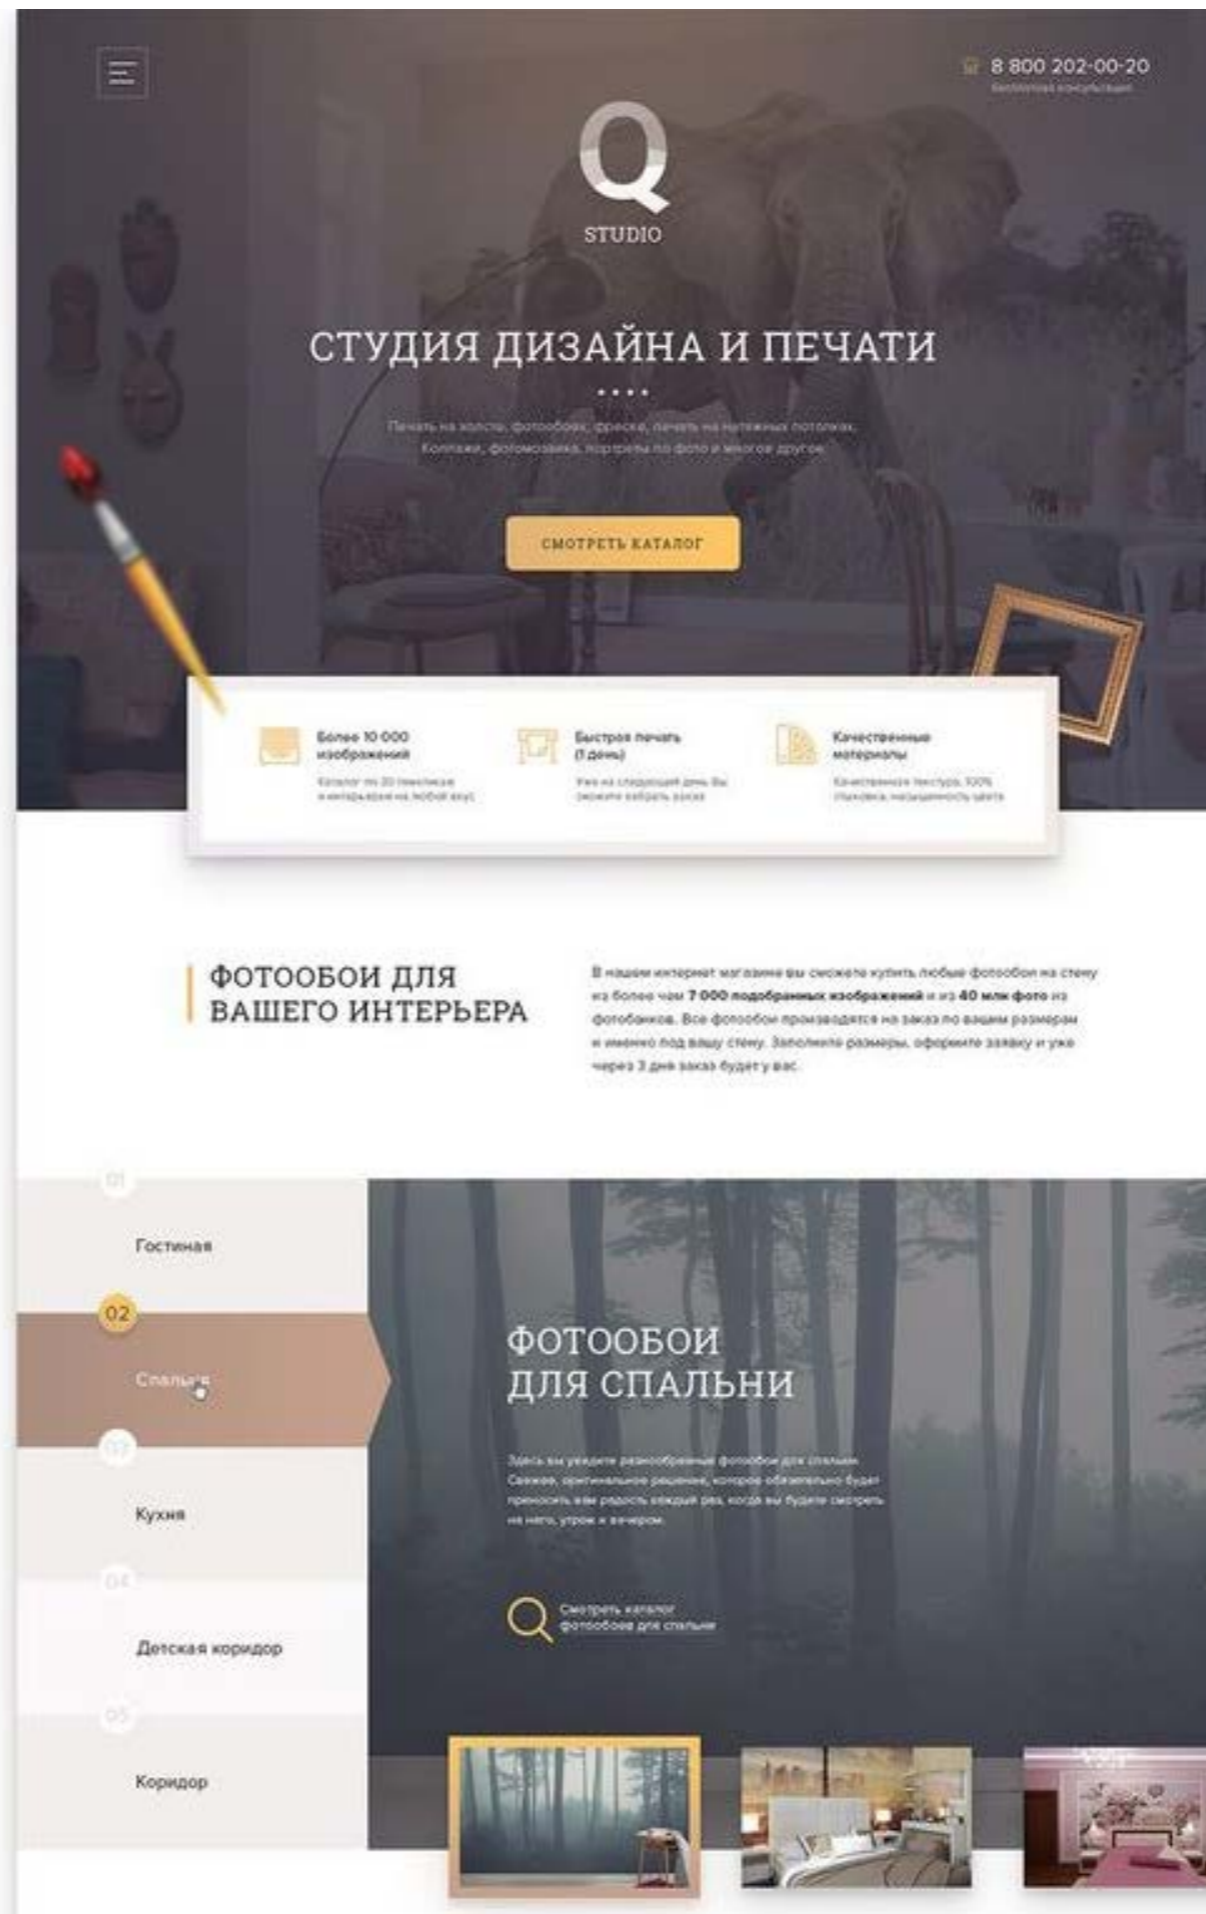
8 800 202-00-20
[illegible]

Q
STUDIO

СТУДИЯ ДИЗАЙНА И ПЕЧАТИ

Печать на холсте, фотообои, фреска, печать на натяжных потолках. Коллажи, фотомозаика, портреты по фото и многое другое.

СМОТРЕТЬ КАТАЛОГ

Более 10 000 изображений
Каталог из 20 тематик и интерьеров на любой вкус

Быстрая печать (1 день)
Уже на следующий день Вы сможете забрать заказ

Качественные материалы
Качественная текстура, 100% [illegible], насыщенность цвета

ФОТООБОИ ДЛЯ ВАШЕГО ИНТЕРЬЕРА

В нашем интернет магазине вы сможете купить любые фотообои на стену из более чем 7 000 подобранных изображений и из 40 млн фото из фотобанков. Все фотообои производятся на заказ по вашим размерам и именно под вашу стену. Заполните размеры, оформите заявку и уже через 3 дня заказ будет у вас.

01
Гостиная

02
Спальня

03
Кухня

04
Детская коридор

05
Коридор

ФОТООБОИ ДЛЯ СПАЛЬНИ

Здесь вы увидите разнообразные фотообои для спальни. Свежее, оригинальное решение, которое обязательно будет приносить вам радость каждый раз, когда вы будете смотреть на него, утром и вечером.

Смотреть каталог фотообоев для спальни